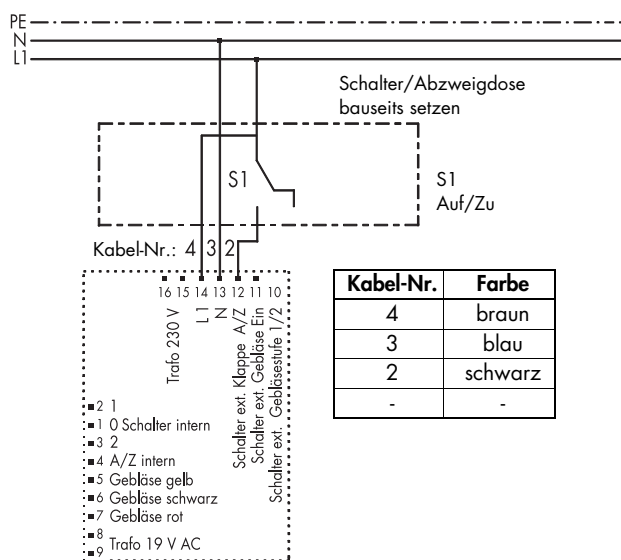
PE
N
L1

Schalter/Abzweigdose bauseits setzen

S1

S1
Auf/Zu

Kabel-Nr.: 4 3 2

16 15 14 13 12 11 10

Trafo 230 V
L 1
N
Schalter ext. Klappe A/Z
Schalter ext. Gebläse Ein
Schalter ext. Gebläsestufe 1/2

2 1
1 0 Schalter intern
3 2
4 A/Z intern
5 Gebläse gelb
6 Gebläse schwarz
7 Gebläse rot
8
9 Trafo 19 V AC

| Kabel-Nr. | Farbe |
|---|---|
| 4 | braun |
| 3 | blau |
| 2 | schwarz |
| - | - |